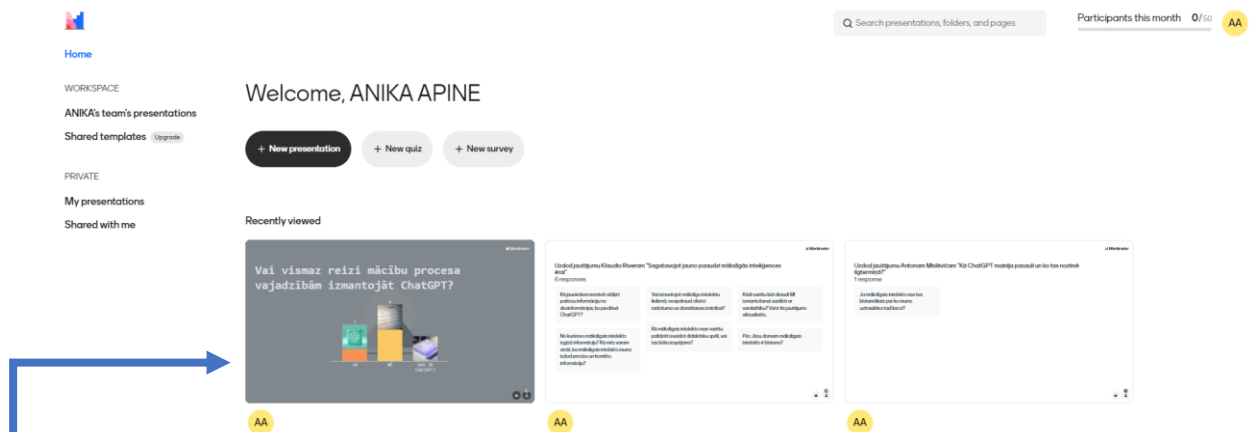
Home

WORKSPACE

ANIKA's team's presentations

Shared templates Upgrade

PRIVATE

My presentations

Shared with me

Search presentations, folders, and pages

Participants this month 0/50

AA

Welcome, ANIKA APINE

+ New presentation

+ New quiz

+ New survey

Recently viewed

Mentimeter

Vai vismaz reizi mācību procesa vajadzībām izmantojāt ChatGPT?

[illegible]

Mentimeter

Uzdod jautājumu Klaudio Riveram "Sagatavojot jauno paaudzi mākslīgā intelģences ērai"

6 responses

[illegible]

Mentimeter

Uzdod jautājumu Antonam Mileikam "Kā ChatGPT mainīja pasauli un ko tas nozīmē ilgtermiņā?"

1 response

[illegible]

AA

AA

AA